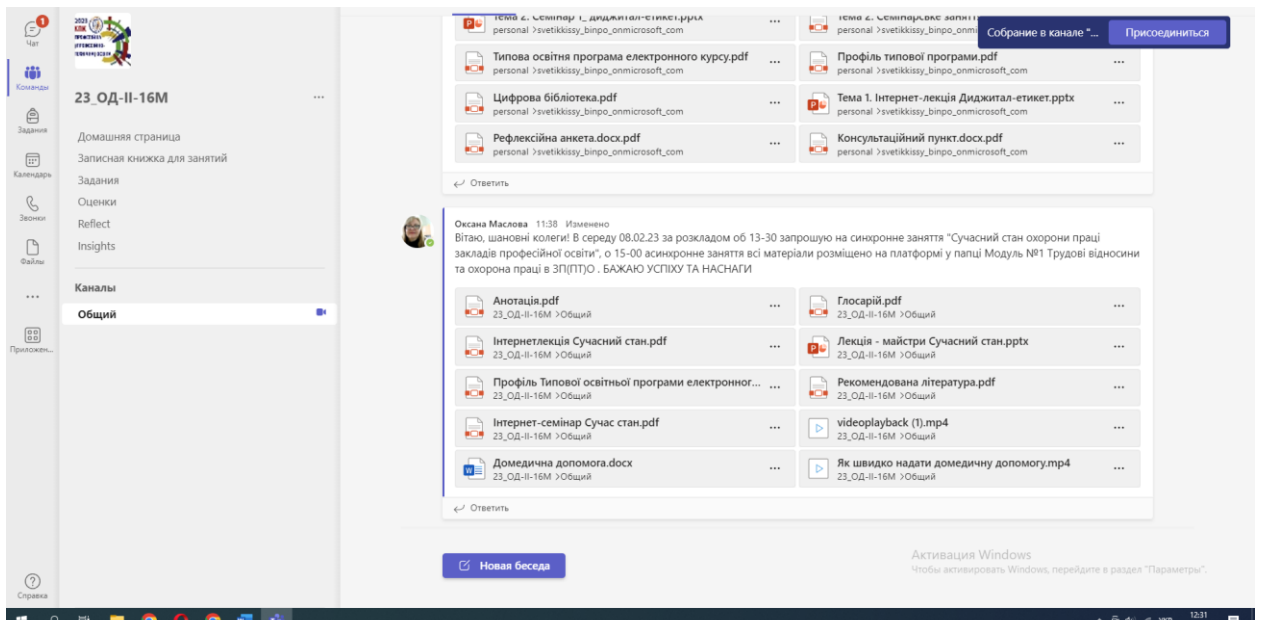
1
Чат
Команды
Задания
Календарь
Звонки
Файлы
...
Приложен...
Справка

2024
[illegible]

23_ОД-ІІ-16М ...

Домашняя страница
Записная книжка для занятий
Задания
Оценки
Reflect
Insights

Каналы
Общий

Тема 2. Семінар 1_ диджитал-етикет.pptx
personal >svetikkissy_binpo_onmicrosoft_com
Тема 2. Семінарське заняття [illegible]
personal >svetikkissy_binpo_onmicr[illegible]
Собрание в канале "...
Присоединиться
Типова освітня програма електронного курсу.pdf
personal >svetikkissy_binpo_onmicrosoft_com
Профіль типової програми.pdf
personal >svetikkissy_binpo_onmicrosoft_com
Цифрова бібліотека.pdf
personal >svetikkissy_binpo_onmicrosoft_com
Тема 1. Інтернет-лекція Диджитал-етикет.pptx
personal >svetikkissy_binpo_onmicrosoft_com
Рефлексійна анкета.docx.pdf
personal >svetikkissy_binpo_onmicrosoft_com
Консультаційний пункт.docx.pdf
personal >svetikkissy_binpo_onmicrosoft_com
Ответить

Оксана Маслова 11:38 Изменено
Вітаю, шановні колеги! В середу 08.02.23 за розкладом об 13-30 запрошую на синхронне заняття "Сучасний стан охорони праці закладів професійної освіти", о 15-00 асинхронне заняття всі матеріали розміщено на платформі у папці Модуль №1 Трудові відносини та охорона праці в ЗП(ПТ)О . БАЖАЮ УСПІХУ ТА НАСНАГИ

Анотація.pdf
23_ОД-ІІ-16М >Общий
Глосарій.pdf
23_ОД-ІІ-16М >Общий
Інтернетлекція Сучасний стан.pdf
23_ОД-ІІ-16М >Общий
Лекція - майстри Сучасний стан.pptx
23_ОД-ІІ-16М >Общий
Профіль Типової освітньої програми електронног...
23_ОД-ІІ-16М >Общий
Рекомендована література.pdf
23_ОД-ІІ-16М >Общий
Інтернет-семінар Сучас стан.pdf
23_ОД-ІІ-16М >Общий
videoplayback (1).mp4
23_ОД-ІІ-16М >Общий
Домедична допомога.docx
23_ОД-ІІ-16М >Общий
Як швидко надати домедичну допомогу.mp4
23_ОД-ІІ-16М >Общий
Ответить

Новая беседа

Активация Windows
Чтобы активировать Windows, перейдите в раздел "Параметры".

12:31